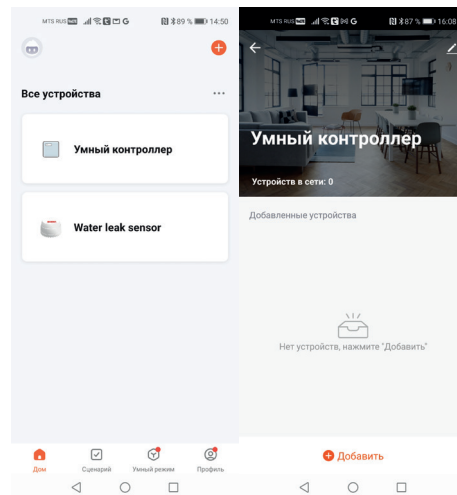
MTS RUS 89 % 14:50

Все устройства

Умный контроллер

Water leak sensor

Дом Сценарий Умный режим Профиль

MTS RUS 87 % 16:08

Умный контроллер

Устройств в сети: 0

Добавленные устройства

Нет устройств, нажмите "Добавить"

Добавить